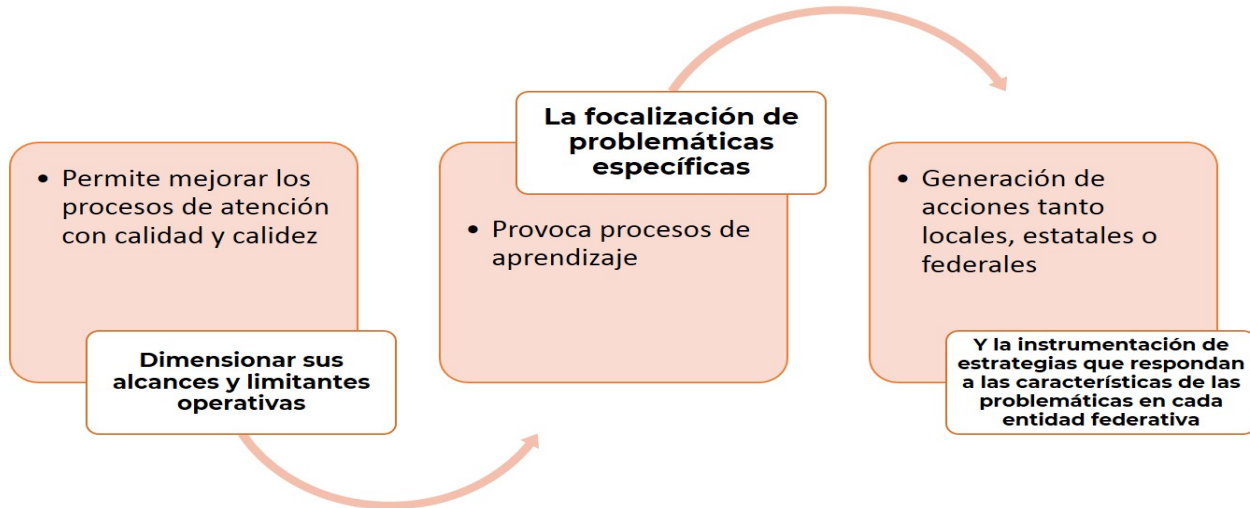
• Permite mejorar los procesos de atención con calidad y calidez

Dimensionar sus alcances y limitantes operativas

La focalización de problemáticas específicas

• Provoca procesos de aprendizaje

• Generación de acciones tanto locales, estatales o federales

Y la instrumentación de estrategias que respondan a las características de las problemáticas en cada entidad federativa